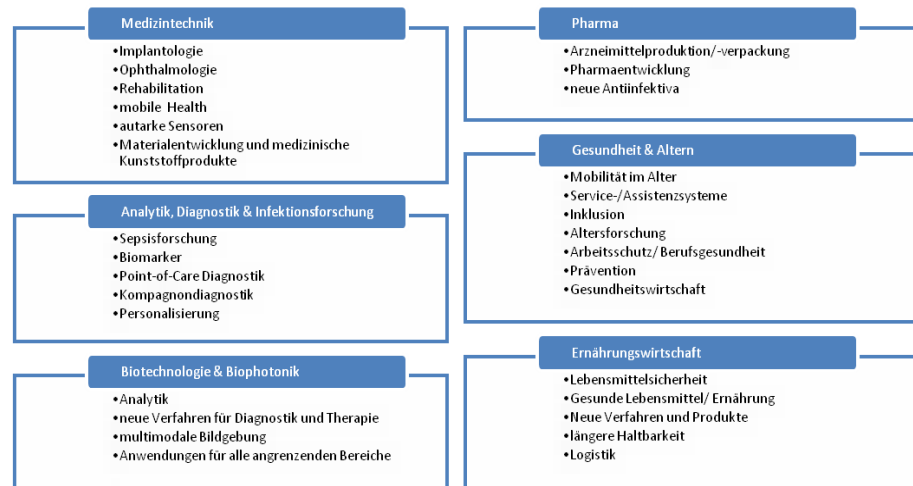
Medizintechnik

•Implantologie
•Ophthalmologie
•Rehabilitation
•mobile Health
•autarke Sensoren
•Materialentwicklung und medizinische Kunststoffprodukte

Analytik, Diagnostik & Infektionsforschung

•Sepsisforschung
•Biomarker
•Point-of-Care Diagnostik
•Kompagnondiagnostik
•Personalisierung

Biotechnologie & Biophotonik

•Analytik
•neue Verfahren für Diagnostik und Therapie
•multimodale Bildgebung
•Anwendungen für alle angrenzenden Bereiche

Pharma

•Arzneimittelproduktion/-verpackung
•Pharmaentwicklung
•neue Antiinfektiva

Gesundheit & Altern

•Mobilität im Alter
•Service-/Assistenzsysteme
•Inklusion
•Altersforschung
•Arbeitsschutz/ Berufsgesundheit
•Prävention
•Gesundheitswirtschaft

Ernährungswirtschaft

•Lebensmittelsicherheit
•Gesunde Lebensmittel/ Ernährung
•Neue Verfahren und Produkte
•längere Haltbarkeit
•Logistik